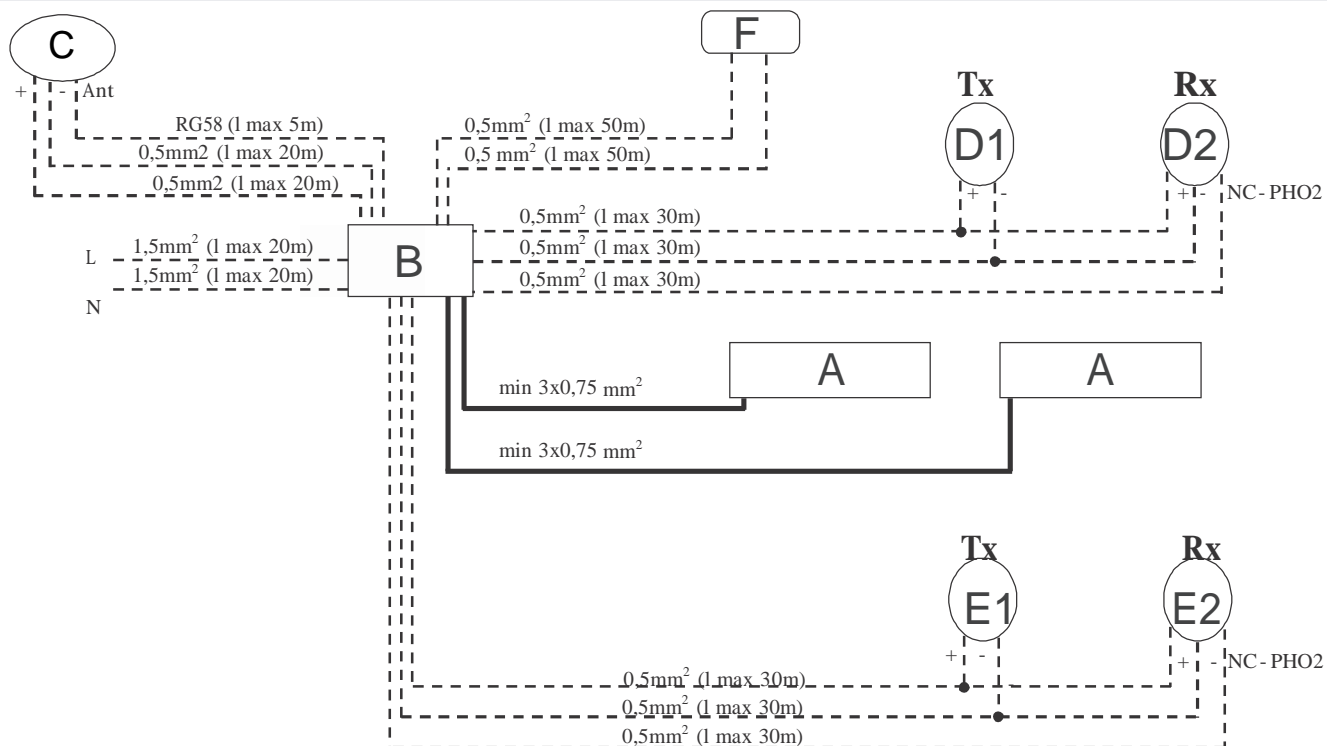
C

+ - Ant

RG58 (l max 5m)

0,5mm2 (l max 20m)

0,5mm2 (l max 20m)

F

0,5mm$^2$ (l max 50m)

0,5 mm$^2$ (l max 50m)

Tx

D1

+ -

Rx

D2

+ - NC - PHO2

0,5mm$^2$ (l max 30m)

0,5mm$^2$ (l max 30m)

0,5mm$^2$ (l max 30m)

L

1,5mm$^2$ (l max 20m)

1,5mm$^2$ (l max 20m)

N

B

min 3x0,75 mm$^2$

A

A

min 3x0,75 mm$^2$

Tx

E1

+ -

Rx

E2

+ - NC - PHO2

0,5mm$^2$ (l max 30m)

0,5mm$^2$ (l max 30m)

0,5mm$^2$ (l max 30m)